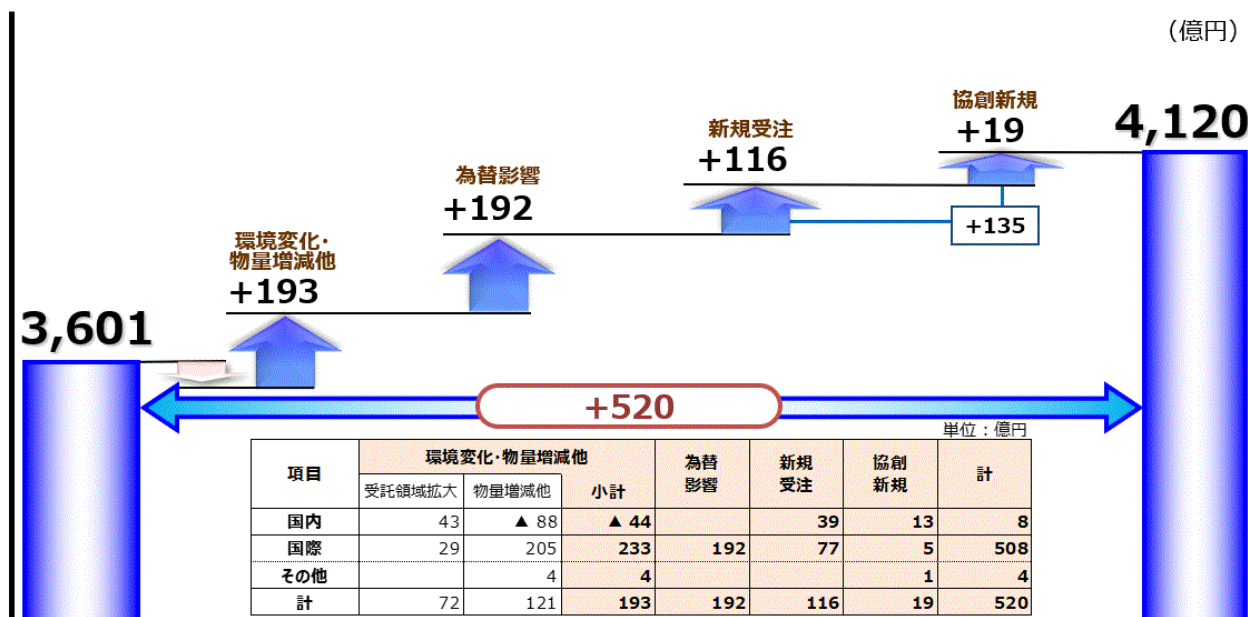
（億円）

協創新規
+19

4,120

新規受注
+116

為替影響
+192

+135

環境変化・物量増減他
+193

3,601

+520

単位：億円

| 項目 | 環境変化･物量増減他 受託領域拡大 | 環境変化･物量増減他 物量増減他 | 環境変化･物量増減他 小計 | 為替影響 | 新規受注 | 協創新規 | 計 |
|---|---|---|---|---|---|---|---|
| 国内 | 43 | ▲ 88 | ▲ 44 | | 39 | 13 | 8 |
| 国際 | 29 | 205 | 233 | 192 | 77 | 5 | 508 |
| その他 | | 4 | 4 | | | 1 | 4 |
| 計 | 72 | 121 | 193 | 192 | 116 | 19 | 520 |